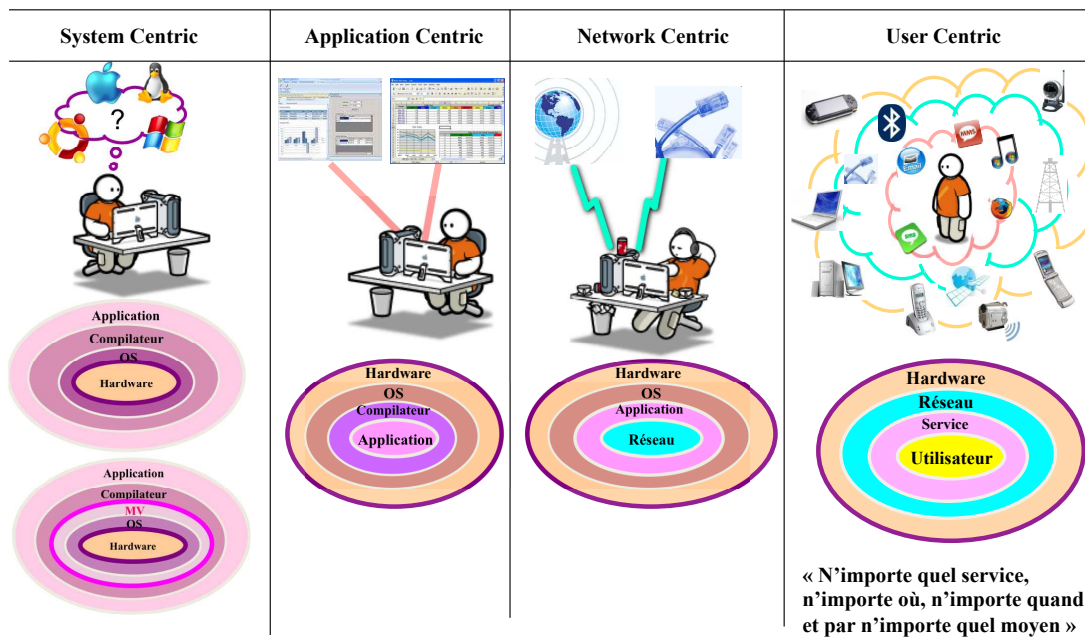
| System Centric | Application Centric | Network Centric | User Centric |
|---|---|---|---|
| ? | | | MMS |
| Application<br>Compilateur<br>OS<br>Hardware | Hardware<br>OS<br>Compilateur<br>Application | Hardware<br>OS<br>Application<br>Réseau | Hardware<br>Réseau<br>Service<br>Utilisateur |
| Application<br>Compilateur<br>MV<br>OS<br>Hardware | | | « N’importe quel service, n’importe où, n’importe quand et par n’importe quel moyen » |